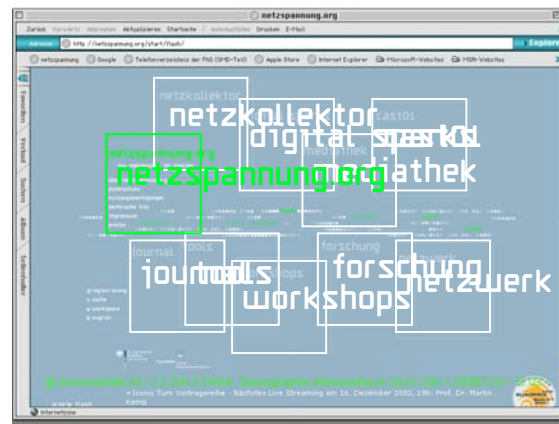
netzspannung.org

Zurück Vorwärts Abbrechen Aktualisieren Startseite AutoAusfüllen Drucken E-Mail

Adresse http://netzspannung.org/start/flash/ Explorer

netzspannung Google Telefonverzeichnis der FhG (GMD-Teil) Apple Store Internet Explorer Microsoft-Websites MSN-Websites

Favoriten Verlauf Suchen Album Seitenfolder

netzkollektor
netzkollektor
cast01
digital sparks
cast01
mediathek
mediathek
netzspannung.org
netzspannung.org
journal
journal
tools
tools
workshops
workshops
forschung
forschung
netzwerk

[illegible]

• Iconic Turn Vortragsreihe - Nächstes Live Streaming am 16. Dezember 2002, 19h: Prof. Dr. Martin Kemp

Internetzone